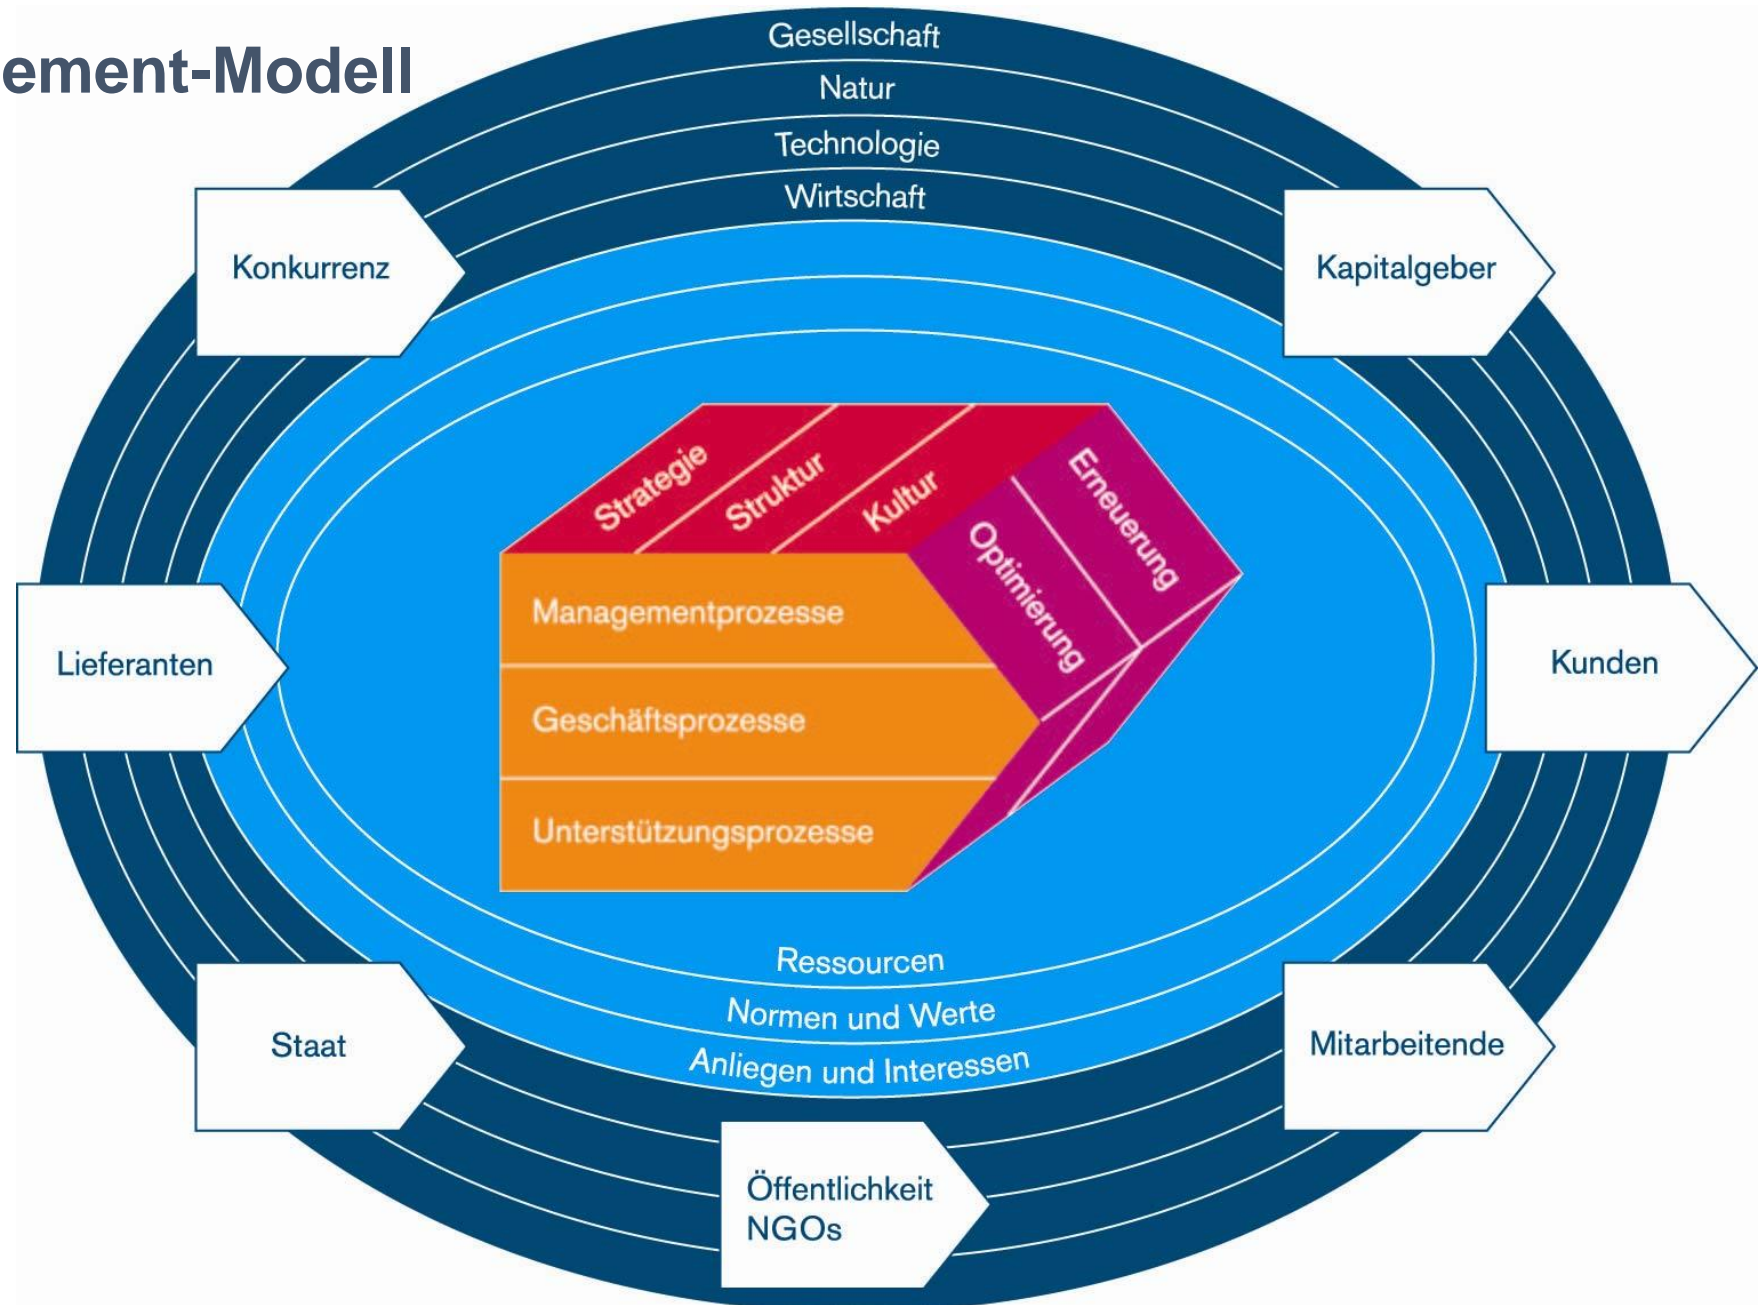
ement-Modell

Gesellschaft

Natur

Technologie

Wirtschaft

Konkurrenz

Kapitalgeber

Strategie

Struktur

Kultur

Erneuerung

Optimierung

Managementprozesse

Geschäftsprozesse

Unterstützungsprozesse

Lieferanten

Kunden

Ressourcen

Normen und Werte

Anliegen und Interessen

Staat

Mitarbeitende

Öffentlichkeit
NGOs